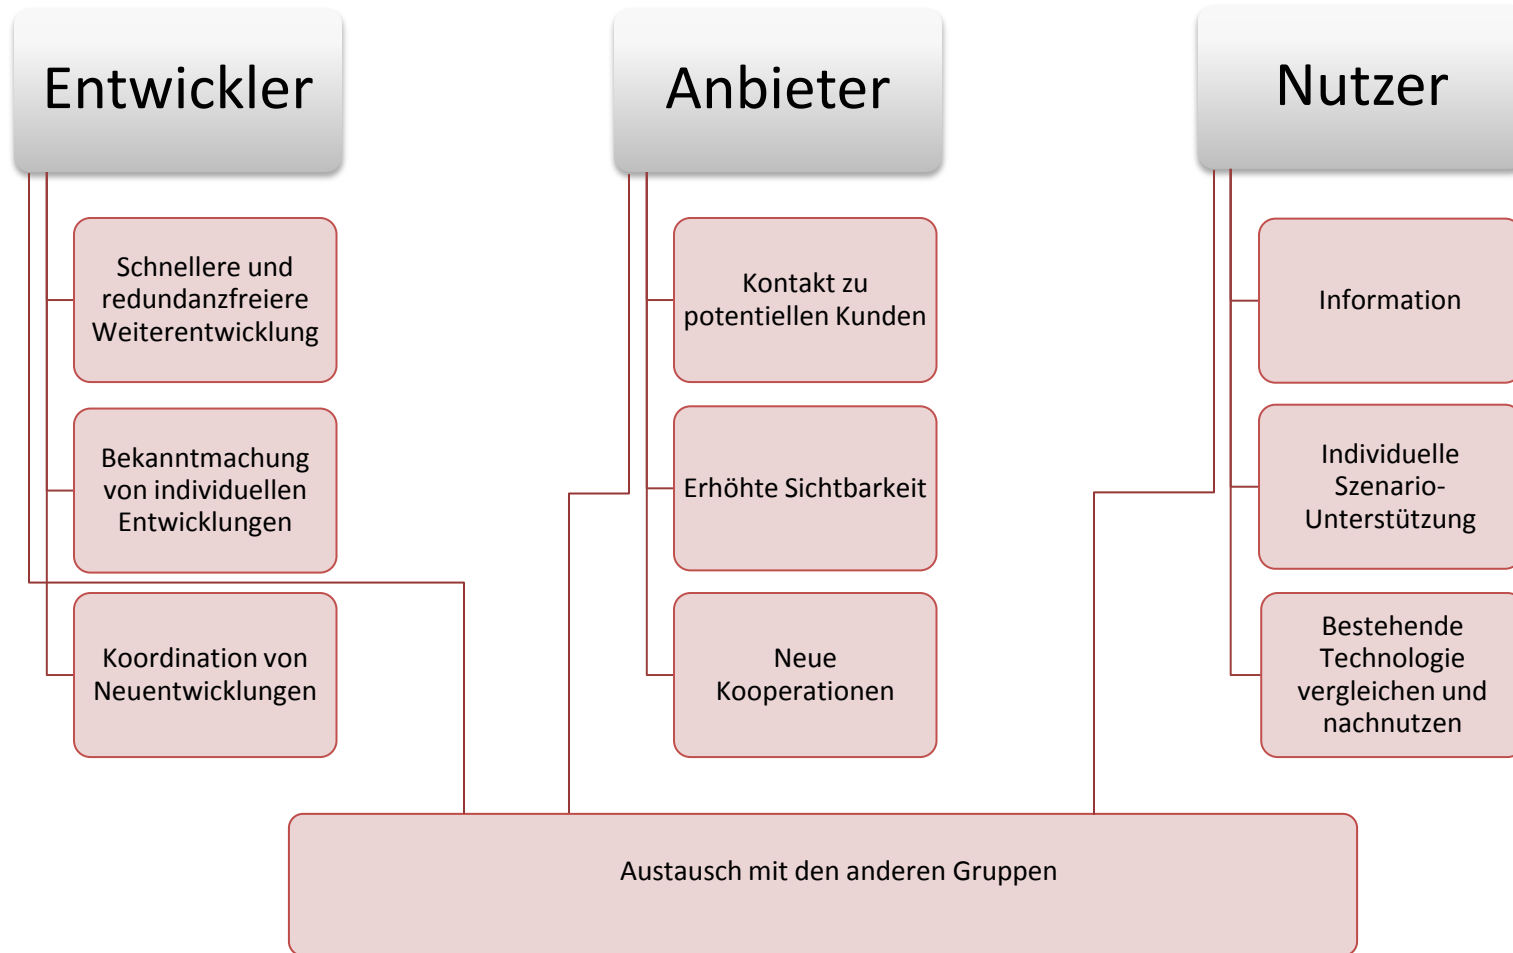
Entwickler

Schnellere und redundanzfreiere Weiterentwicklung

Bekanntmachung von individuellen Entwicklungen

Koordination von Neuentwicklungen

Anbieter

Kontakt zu potentiellen Kunden

Erhöhte Sichtbarkeit

Neue Kooperationen

Nutzer

Information

Individuelle Szenario-Unterstützung

Bestehende Technologie vergleichen und nachnutzen

Austausch mit den anderen Gruppen